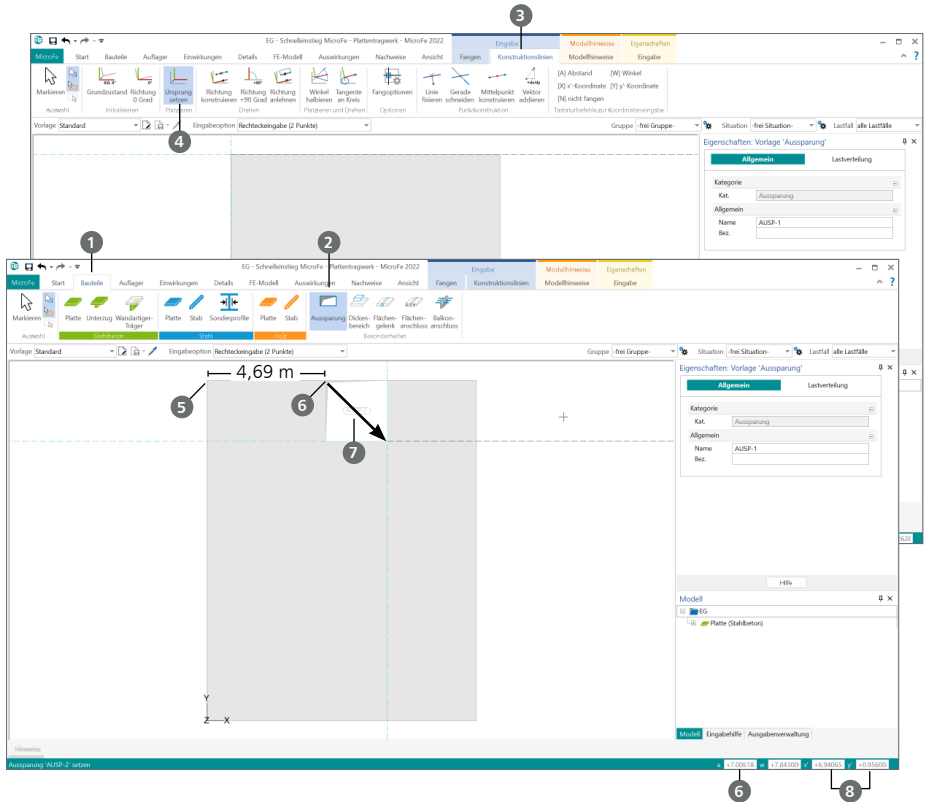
EG - Schnelleinstieg MicroFe - Plattentragwerk - MicroFe 2022

Eingabe | Modellhinweise | Eigenschaften

MicroFe | Start | Bauteile | Auflager | Einwirkungen | Details | FE-Modell | Auswirkungen | Nachweise | Ansicht | Fangen | Konstruktionslinien | Modellhinweise | Eingabe

Markieren | Auswahl | Grundzustand | Richtung 0 Grad | Initialisieren | Ursprung setzen | Platzieren | Richtung konstruieren | Richtung +90 Grad | Richtung anlehnen | Drehen | Winkel halbieren | Tangente an Kreis | Platzieren und Drehen | Fangoptionen | Optionen | Linie fixieren | Gerade schneiden | Mittelpunkt konstruieren | Vektor addieren | Punktkonstruktion | [A] Abstand | [W] Winkel | [X] x'-Koordinate | [Y] y'-Koordinate | [N] nicht fangen | Tastaturbefehle zur Koordinateneingabe

Vorlage Standard | Eingabeoption Rechteckeingabe (2 Punkte) | Gruppe -frei Gruppe- | Situation -frei Situation- | Lastfall alle Lastfälle

Eigenschaften: Vorlage 'Aussparung'
Allgemein | Lastverteilung
Kategorie
Kat. Aussparung
Allgemein
Name AUSP-1
Bez.

3
4
1
2

EG - Schnelleinstieg MicroFe - Plattentragwerk - MicroFe 2022

Eingabe | Modellhinweise | Eigenschaften

MicroFe | Start | Bauteile | Auflager | Einwirkungen | Details | FE-Modell | Auswirkungen | Nachweise | Ansicht | Fangen | Konstruktionslinien | Modellhinweise | Eingabe

Markieren | Auswahl | Platte | Unterzug | Wandartiger-Träger | Stahlbeton | Platte | Stab | Sonderprofile | Stahl | Platte | Stab | Holz | Aussparung | Dickenbereich | Flächengelenk | Flächenanschluss | Balkonanschluss | Besonderheiten

Vorlage Standard | Eingabeoption Rechteckeingabe (2 Punkte) | Gruppe -frei Gruppe- | Situation -frei Situation- | Lastfall alle Lastfälle

4,69 m
5
6
7

Eigenschaften: Vorlage 'Aussparung'
Allgemein | Lastverteilung
Kategorie
Kat. Aussparung
Allgemein
Name AUSP-1
Bez.

Hilfe

Modell
EG
Platte (Stahlbeton)

Modell | Eingabehilfe | Ausgabenverwaltung

Y
Z X

Hinweise
Aussparung 'AUSP-2' setzen
a +7.00618 w +7.84300 x' +6.94065 y' +0.95600

6
8